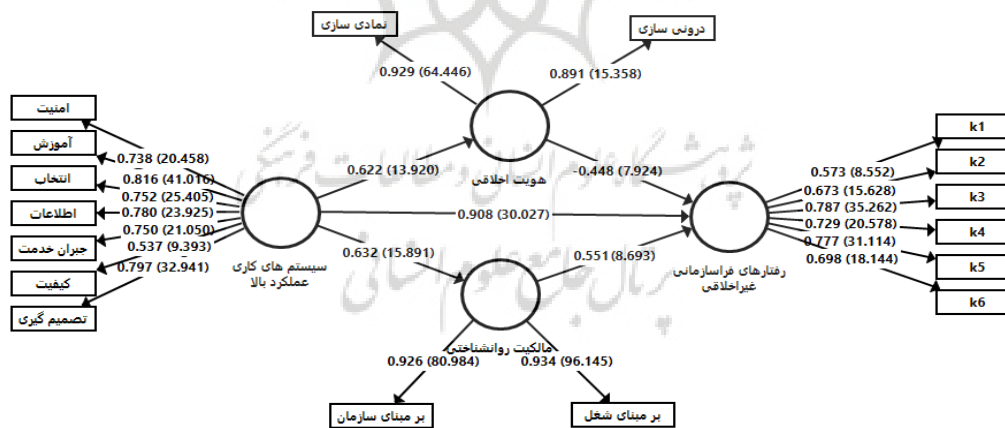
نمادی سازی

درونی سازی

0.929 (64.446)

0.891 (15.358)

امنیت

آموزش

انتخاب

اطلاعات

جبران خدمت

کیفیت

تصمیم گیری

0.738 (20.458)
0.816 (41.016)
0.752 (25.405)
0.780 (23.925)
0.750 (21.050)
0.537 (9.393)
0.797 (32.941)

0.622 (13.920)

هویت اخلاقی

-0.448 (7.924)

0.908 (30.027)

سیستم های کاری عملکرد بالا

0.632 (15.891)

0.551 (8.693)

رفتارهای فراسازمانی غیراخلاقی

0.573 (8.552)
0.673 (15.628)
0.787 (35.262)
0.729 (20.578)
0.777 (31.114)
0.698 (18.144)

k1
k2
k3
k4
k5
k6

مالکیت روانشناختی

0.926 (80.984)

0.934 (96.145)

بر مبنای سازمان

بر مبنای شغل